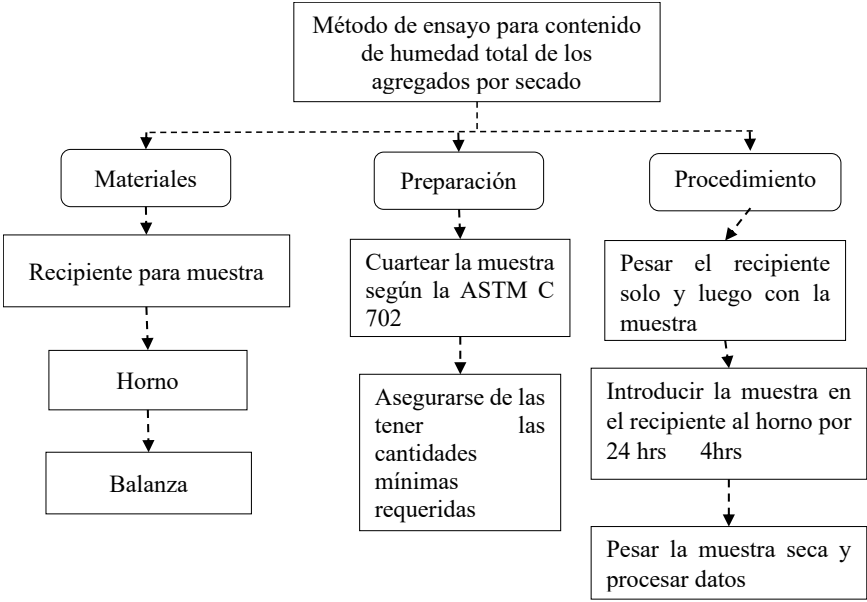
Método de ensayo para contenido de humedad total de los agregados por secado

Materiales

Recipiente para muestra

Horno

Balanza

Preparación

Cuartear la muestra según la ASTM C 702

Asegurarse de las tener las cantidades mínimas requeridas

Procedimiento

Pesar el recipiente solo y luego con la muestra

Introducir la muestra en el recipiente al horno por 24 hrs 4hrs

Pesar la muestra seca y procesar datos